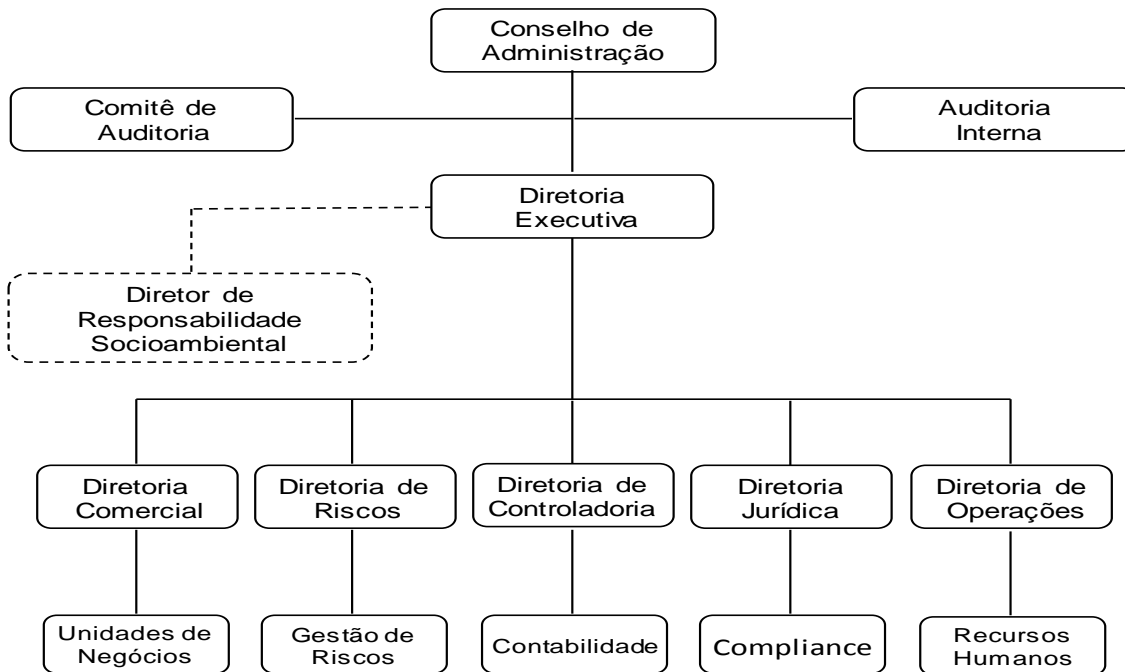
Conselho de Administração

Comitê de Auditoria

Auditoria Interna

Diretoria Executiva

Diretor de Responsabilidade Socioambiental

Diretoria Comercial

Diretoria de Riscos

Diretoria de Controladoria

Diretoria Jurídica

Diretoria de Operações

Unidades de Negócios

Gestão de Riscos

Contabilidade

Compliance

Recursos Humanos